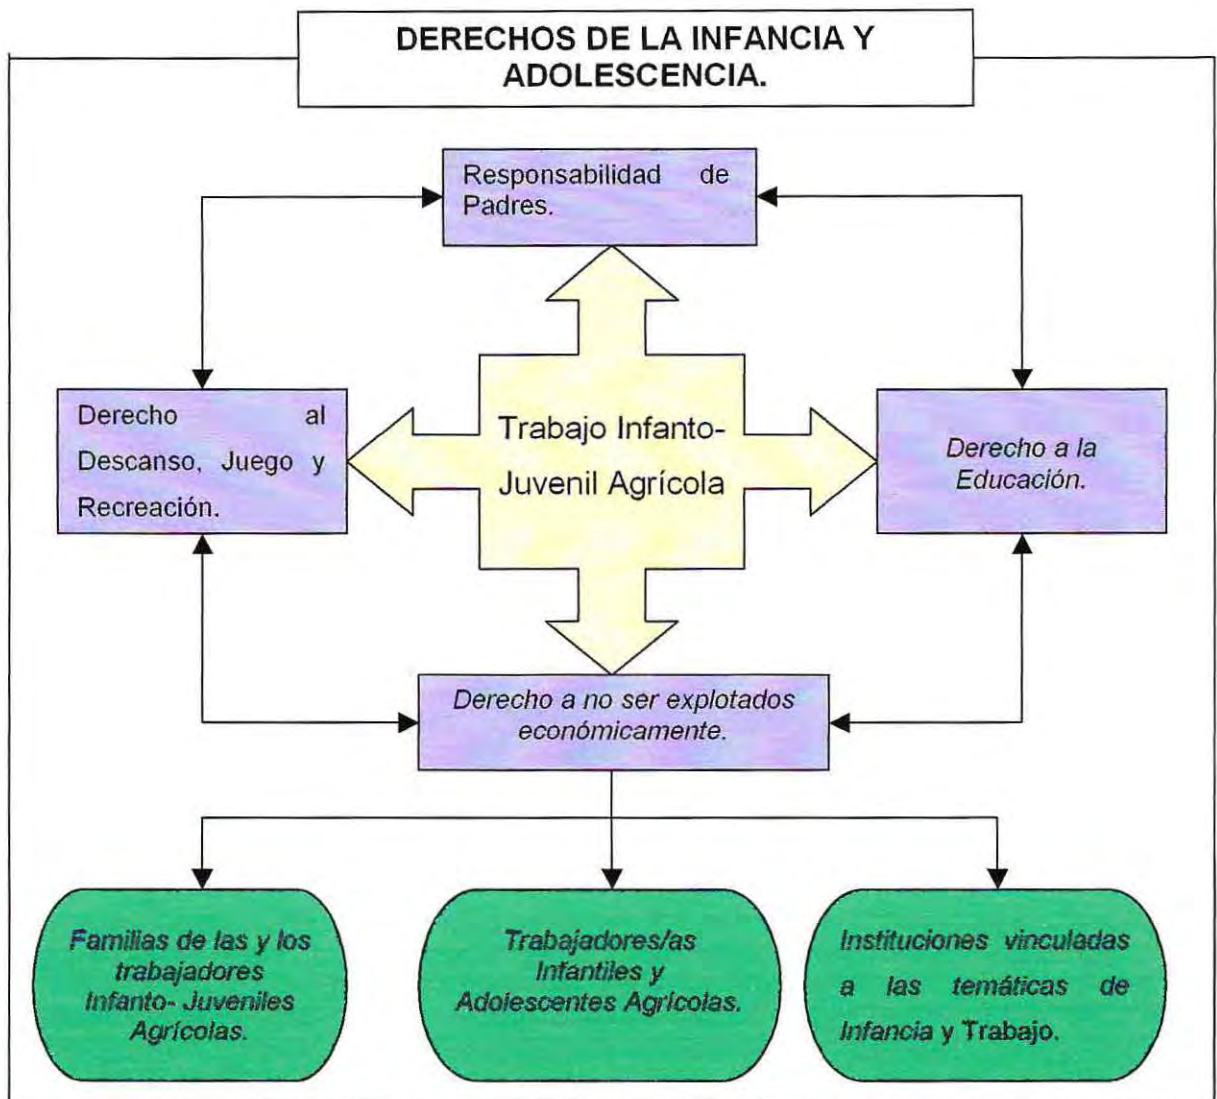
DERECHOS DE LA INFANCIA Y ADOLESCENCIA.

Responsabilidad de Padres.

Derecho al Descanso, Juego y Recreación.

Trabajo Infanto-Juvenil Agrícola

Derecho a la Educación.

Derecho a no ser explotados económicamente.

Familias de las y los trabajadores Infanto- Juveniles Agrícolas.

Trabajadores/as Infantiles y Adolescentes Agrícolas.

Instituciones vinculadas a las temáticas de Infancia y Trabajo.